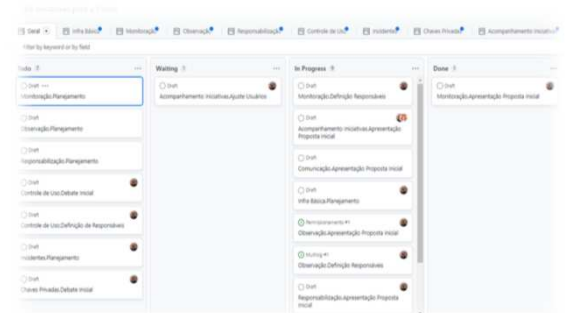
Geral | Infra Básica | Monitoração | Observação | Responsabilização | Controle de Uso | Incidentes | Chaves Privadas | Acompanhamento Iniciativas

Filter by keyword or by field

Todo 7

Draft
Monitoração.Planejamento

Draft
Observação.Planejamento

Draft
Responsabilização.Planejamento

Draft
Controle de Uso.Debate inicial

Draft
Controle de Uso.Definição de Responsáveis

Draft
Incidentes.Planejamento

Draft
Chaves Privadas.Debate inicial

Waiting 1

Draft
Acompanhamento Iniciativas.Ajuste Usuários

In Progress 9

Draft
Monitoração.Definição Responsáveis

Draft
Acompanhamento Iniciativas.Apresentação Proposta inicial

Draft
Comunicação.Apresentação Proposta inicial

Draft
Infra Básica.Planejamento

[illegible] #1
Observação.Apresentação Proposta inicial

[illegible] #1
Observação.Definição Responsáveis

Draft
Responsabilização.Apresentação Proposta inicial

Done 1

Draft
Monitoração.Apresentação Proposta inicial